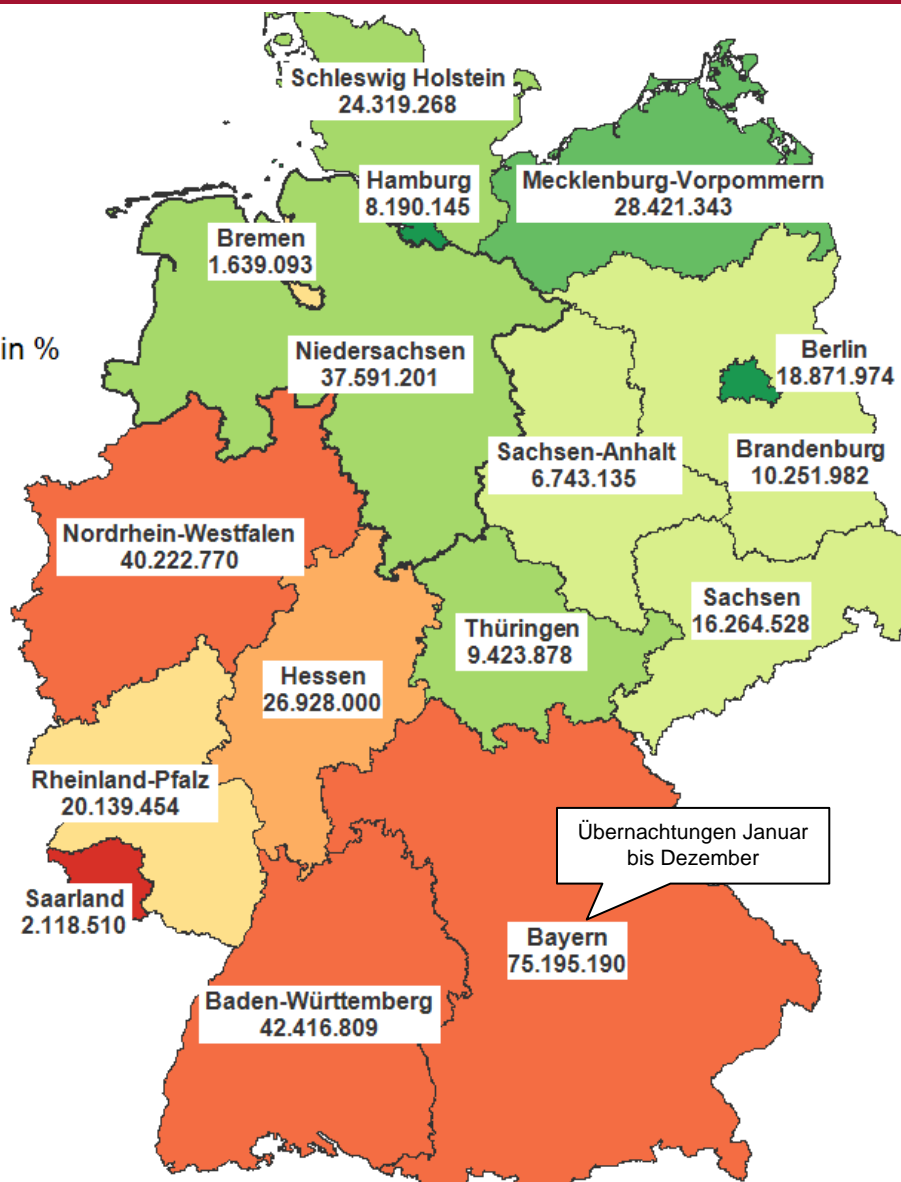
in %

Schleswig Holstein
24.319.268

Hamburg
8.190.145

Mecklenburg-Vorpommern
28.421.343

Bremen
1.639.093

Niedersachsen
37.591.201

Berlin
18.871.974

Sachsen-Anhalt
6.743.135

Brandenburg
10.251.982

Nordrhein-Westfalen
40.222.770

Sachsen
16.264.528

Thüringen
9.423.878

Hessen
26.928.000

Rheinland-Pfalz
20.139.454

Übernachtungen Januar bis Dezember

Saarland
2.118.510

Bayern
75.195.190

Baden-Württemberg
42.416.809